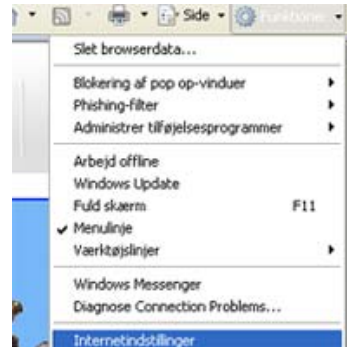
Side

Slet browserdata...

Blokering af pop op-vinduer
Phishing-filter
Administrer tilføjelsesprogrammer

Arbejd offline
Windows Update
Fuld skærm F11
Menulinje
Værktøjslinjer

Windows Messenger
Diagnose Connection Problems...

Internetindstillinger